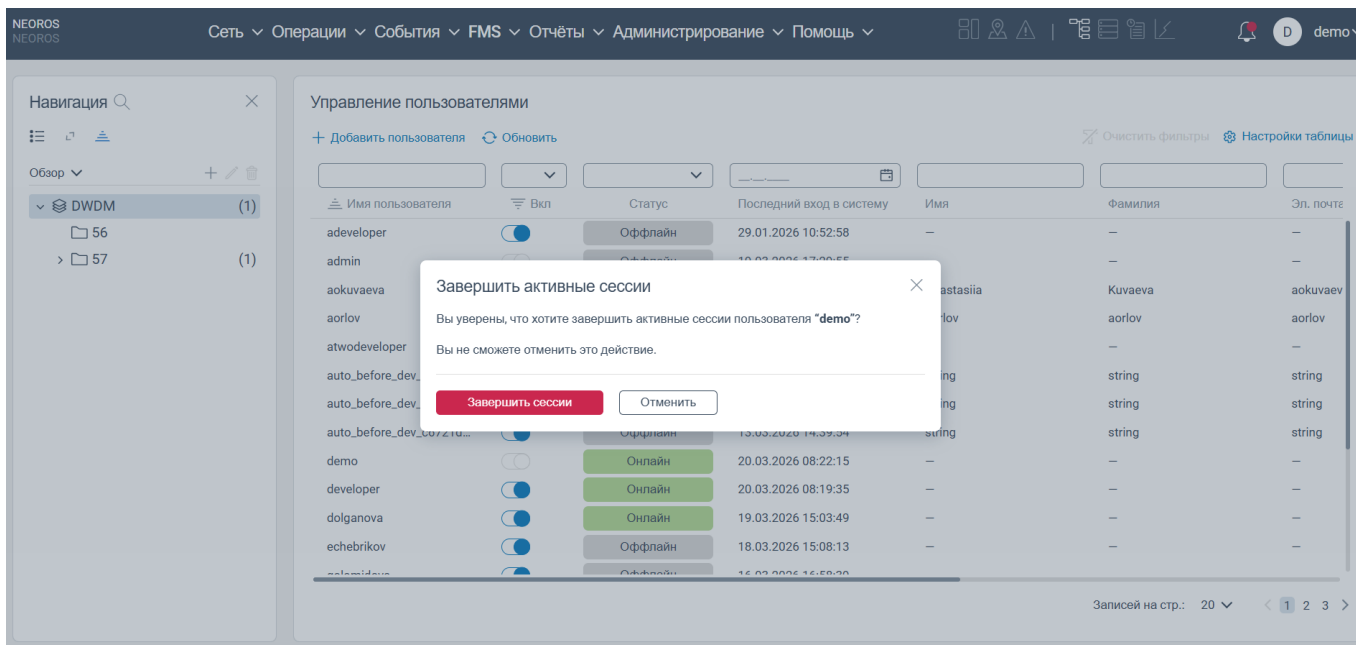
NEOROS
NEOROS

Сеть ∨ Операции ∨ События ∨ FMS ∨ Отчёты ∨ Администрирование ∨ Помощь ∨

D demo

Навигация

Обзор ∨

DWDM (1)
56
57 (1)

Управление пользователями

+ Добавить пользователя   Обновить

Очистить фильтры   Настройки таблицы

| Имя пользователя | Вкл | Статус | Последний вход в систему | Имя | Фамилия | Эл. почта |
|---|---|---|---|---|---|---|
| adeveloper | | Оффлайн | 29.01.2026 10:52:58 | – | – | – |
| admin | | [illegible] | 10.03.2026 17:20:55 | | – | – |
| aokuvaeva | | | | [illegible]astasiia | Kuvaeva | aokuvaev |
| aorlov | | | | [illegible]lov | aorlov | aorlov |
| atwodeveloper | | | | | – | – |
| auto_before_dev_ | | | | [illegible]ing | string | string |
| auto_before_dev_ | | | | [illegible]ing | string | string |
| auto_before_dev_c6721d... | | Оффлайн | 13.03.2026 14:39:54 | string | string | string |
| demo | | Онлайн | 20.03.2026 08:22:15 | – | – | – |
| developer | | Онлайн | 20.03.2026 08:19:35 | – | – | – |
| dolganova | | Онлайн | 19.03.2026 15:03:49 | – | – | – |
| echebrikov | | Оффлайн | 18.03.2026 15:08:13 | – | – | – |
| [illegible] | | Оффлайн | 16.03.2026 16:58:30 | | | |

Завершить активные сессии

Вы уверены, что хотите завершить активные сессии пользователя "demo"?

Вы не сможете отменить это действие.

Завершить сессии   Отменить

Записей на стр.: 20 ∨   1 2 3